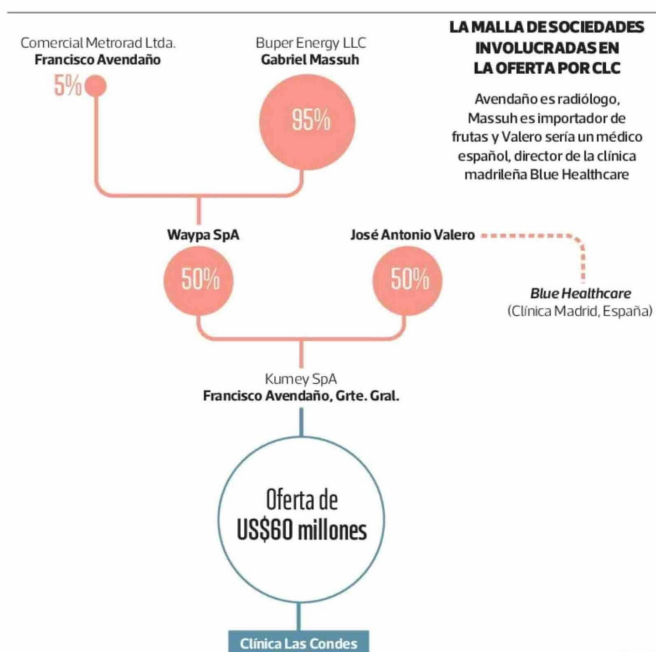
LA MALLA DE SOCIEDADES INVOLUCRADAS EN LA OFERTA POR CLC

Avendaño es radiólogo, Massuh es importador de frutas y Valero sería un médico español, director de la clínica madrileña Blue Healthcare

Comercial Metrorad Ltda.
**Francisco Avendaño**

5%

Buper Energy LLC
**Gabriel Massuh**

95%

**Waypa SpA**

50%

**José Antonio Valero**

50%

*Blue Healthcare*
(Clínica Madrid, España)

Kumey SpA
**Francisco Avendaño, Grte. Gral.**

Oferta de
US$60 millones

Clínica Las Condes